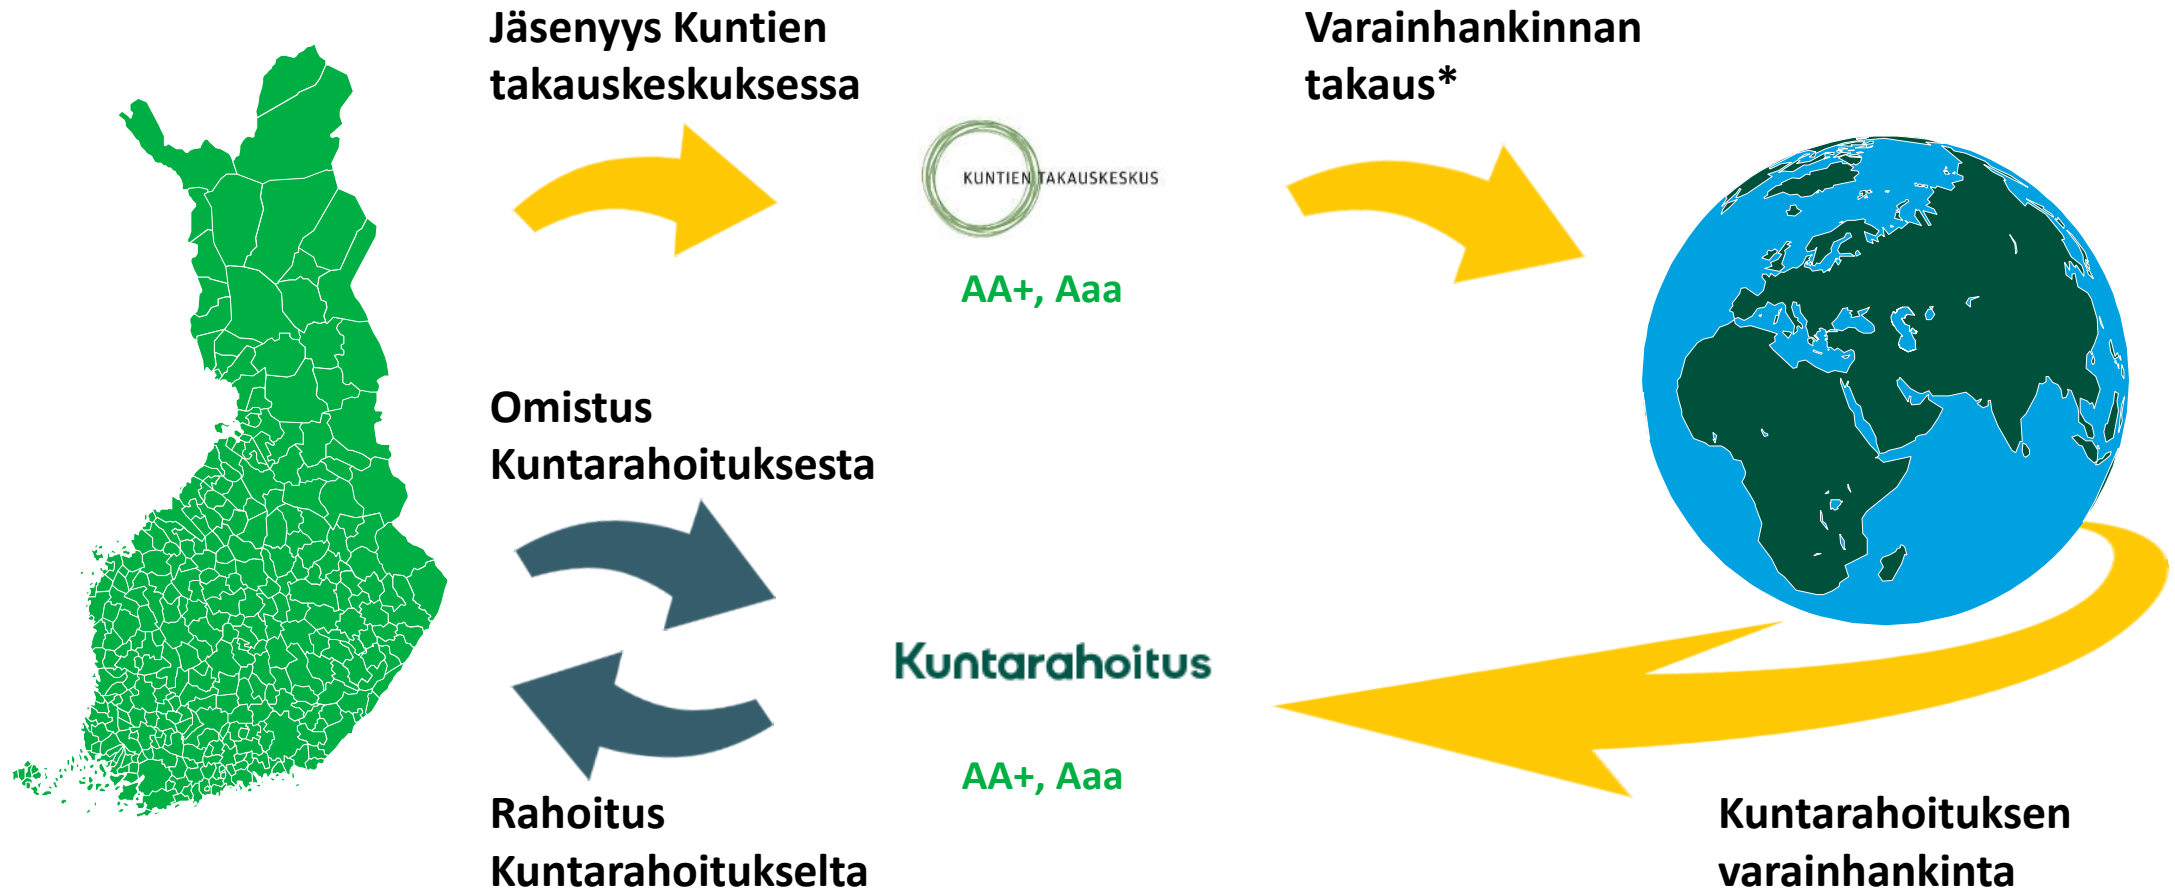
Jäsenyys Kuntien takauskeskuksessa

Varainhankinnan takaus*

KUNTIEN TAKAUSKESKUS

AA+, Aaa

Omistus Kuntarahoituksesta

Kuntarahoitus

AA+, Aaa

Rahoitus Kuntarahoitukselta

Kuntarahoituksen varainhankinta